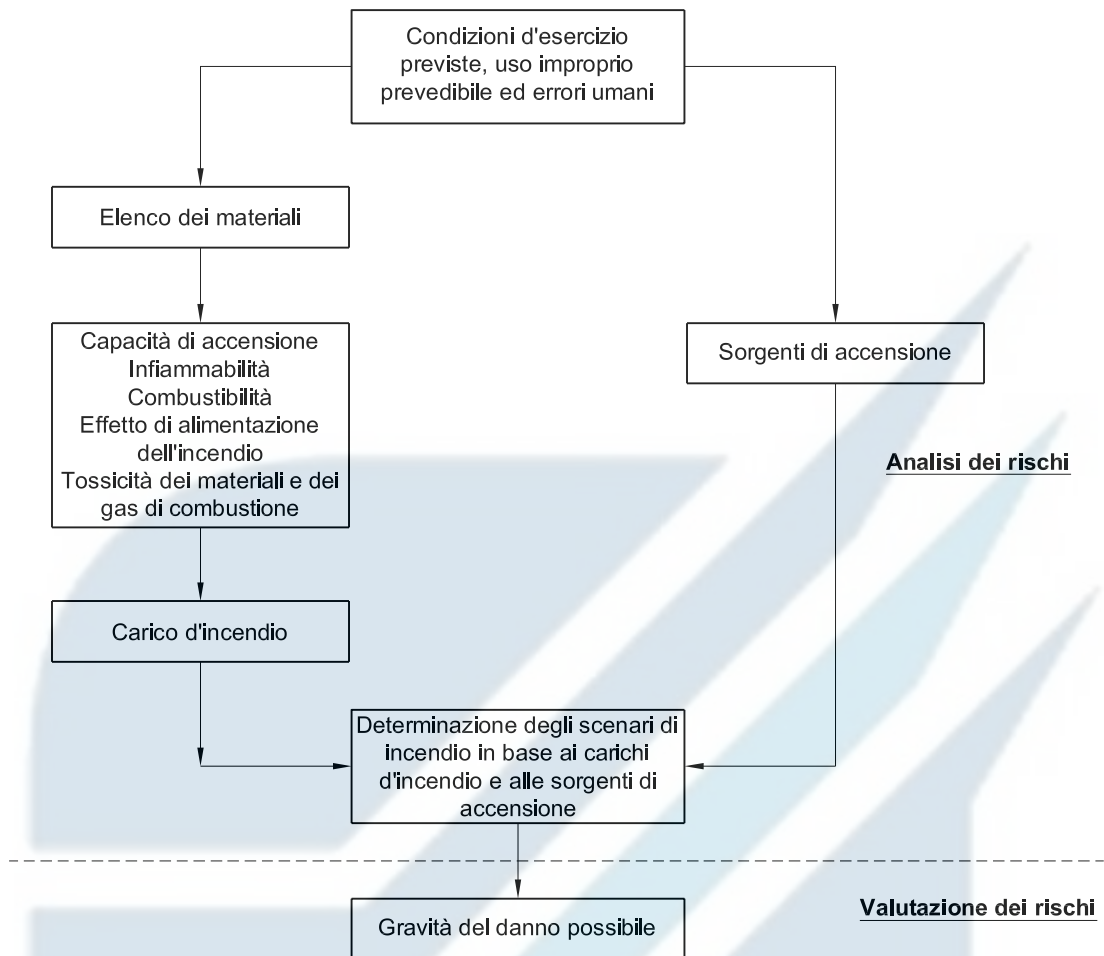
Condizioni d'esercizio previste, uso improprio prevedibile ed errori umani

Elenco dei materiali

Capacità di accensione
Infiammabilità
Combustibilità
Effetto di alimentazione dell'incendio
Tossicità dei materiali e dei gas di combustione

Sorgenti di accensione

Analisi dei rischi

Carico d'incendio

Determinazione degli scenari di incendio in base ai carichi d'incendio e alle sorgenti di accensione

Valutazione dei rischi

Gravità del danno possibile